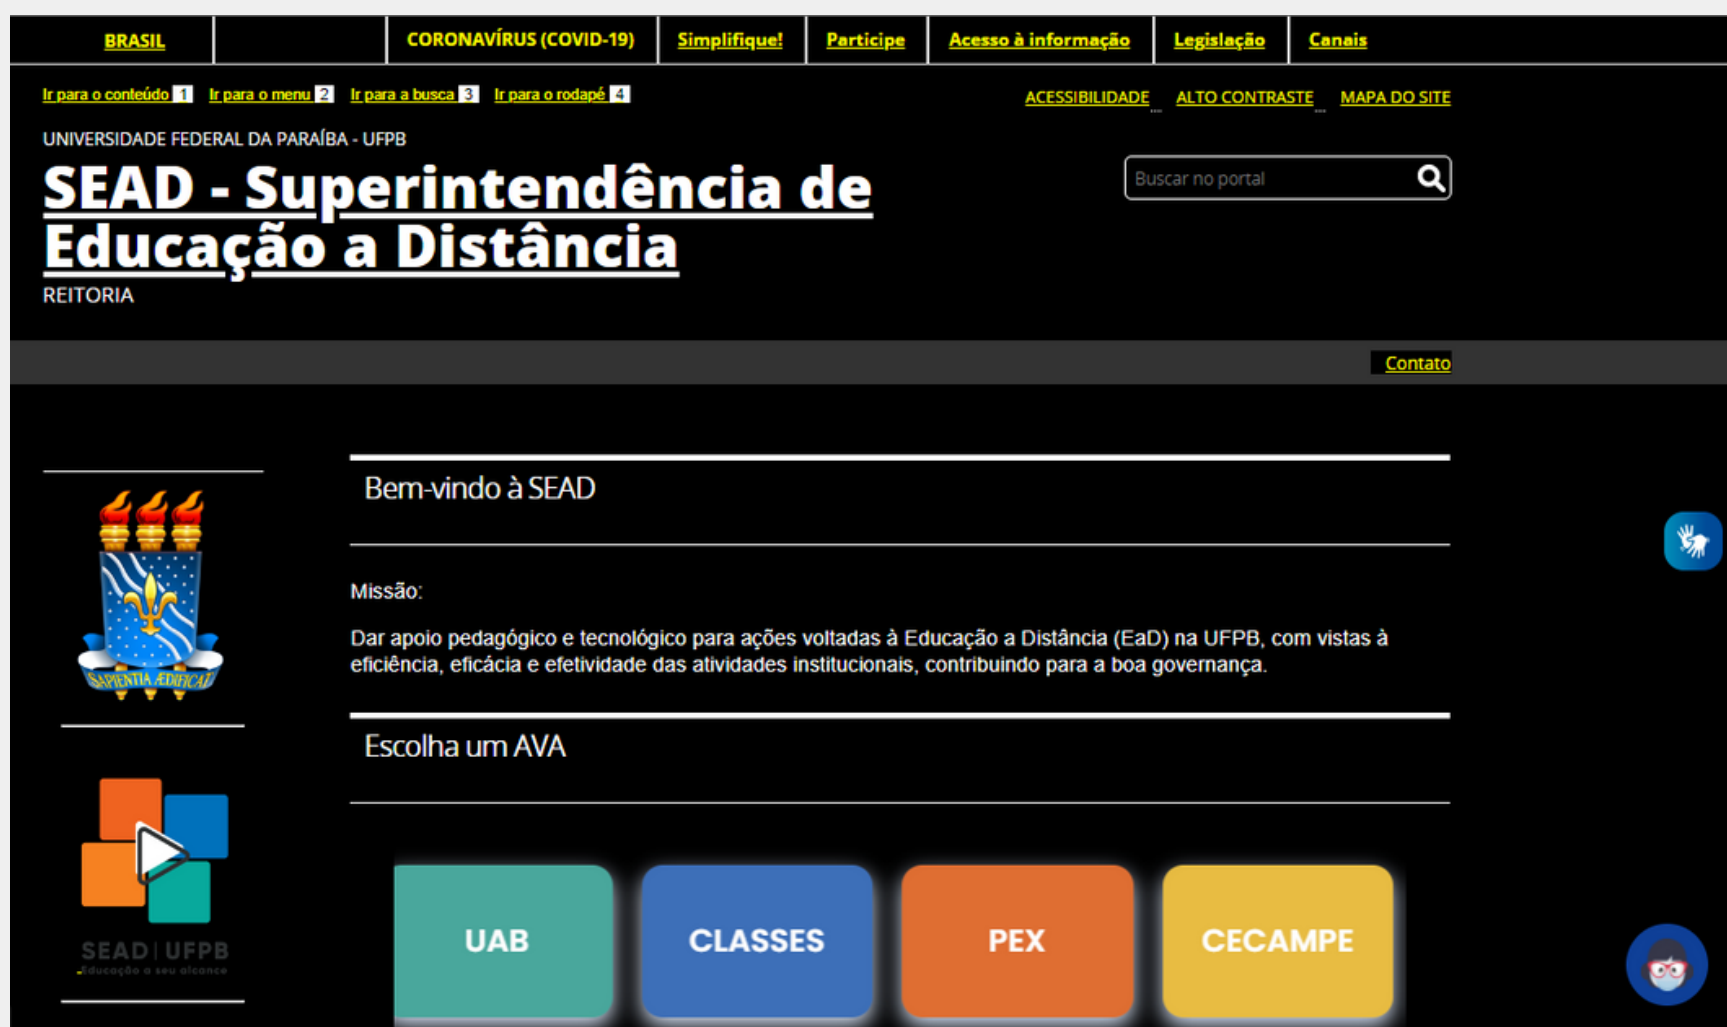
BRASIL | CORONAVÍRUS (COVID-19) | Simplifique! | Participe | Acesso à informação | Legislação | Canais

Ir para o conteúdo 1 Ir para o menu 2 Ir para a busca 3 Ir para o rodapé 4

ACESSIBILIDADE ALTO CONTRASTE MAPA DO SITE

UNIVERSIDADE FEDERAL DA PARAÍBA - UFPB

SEAD - Superintendência de Educação a Distância

REITORIA

Buscar no portal

Contato

SAPIENTIA ÆDIFICAT

Bem-vindo à SEAD

Missão:

Dar apoio pedagógico e tecnológico para ações voltadas à Educação a Distância (EaD) na UFPB, com vistas à eficiência, eficácia e efetividade das atividades institucionais, contribuindo para a boa governança.

Escolha um AVA

SEAD | UFPB
Educação a seu alcance

UAB

CLASSES

PEX

CECAMPE